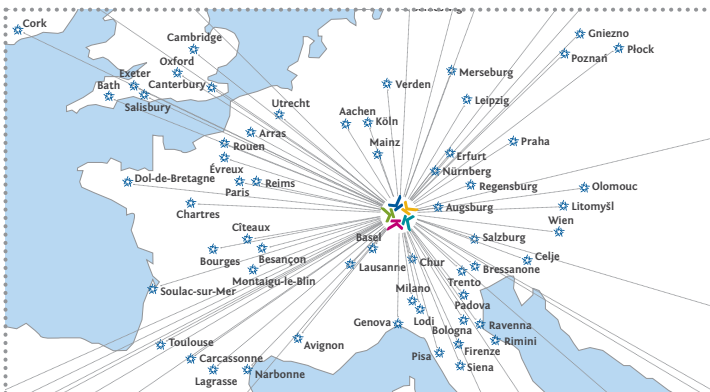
Cork
Cambridge
Oxford
Exeter
Bath
Canterbury
Salisbury
Utrecht
Arras
Rouen
Évreux
Dol-de-Bretagne
Paris
Reims
Chartres
Cîteaux
Bourges
Besançon
Montaigu-le-Blin
Soulac-sur-Mer
Toulouse
Carcassonne
Lagrasse
Narbonne
Avignon
Aachen
Köln
Mainz
Verden
Merseburg
Leipzig
Gniezno
Poznań
Płock
Praha
Erfurt
Nürnberg
Regensburg
Augsburg
Olomouc
Litomyšl
Wien
Salzburg
Celje
Basel
Lausanne
Chur
Bressanone
Trento
Milano
Padova
Genova
Lodi
Bologna
Ravenna
Rimini
Pisa
Firenze
Siena